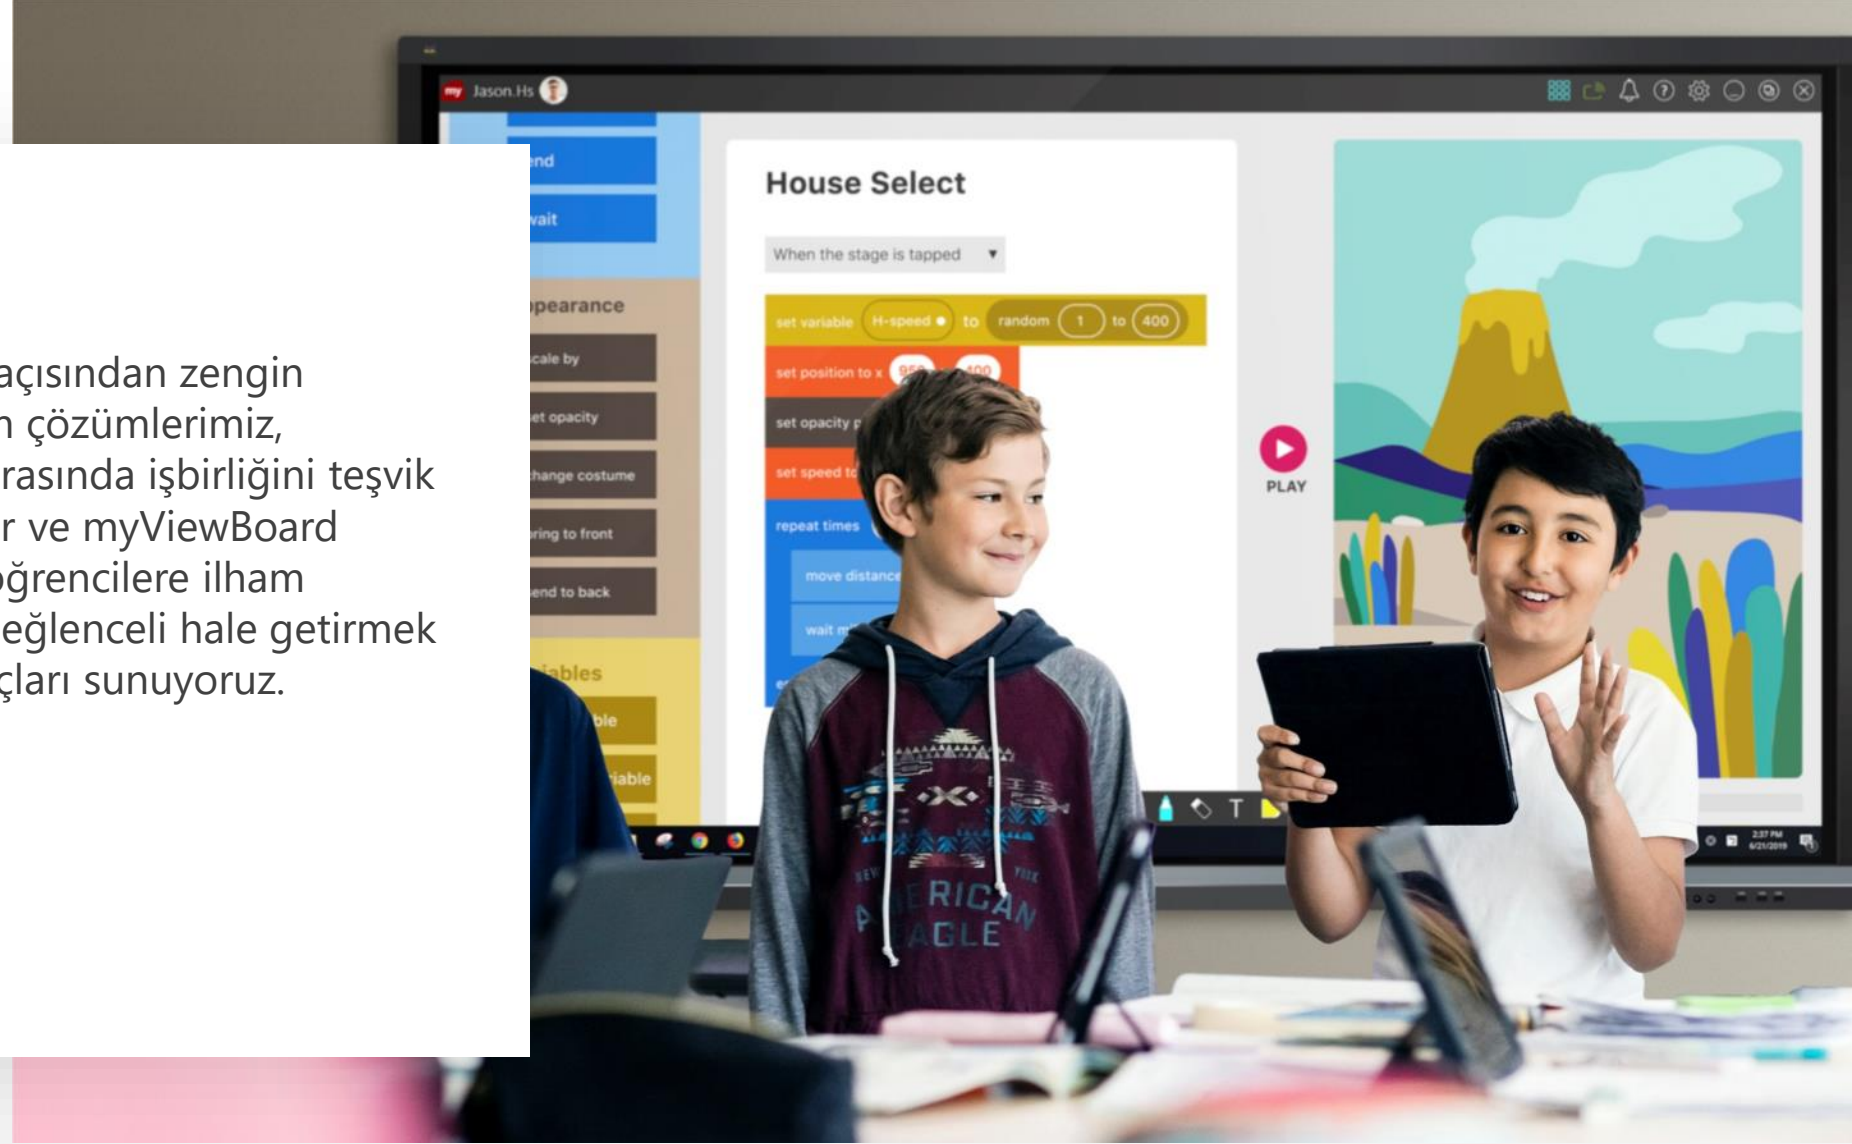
açısından zengin
n çözümlerimiz,
rasında işbirliğini teşvik
r ve myViewBoard
öğrencilere ilham
eğlenceli hale getirmek
çları sunuyoruz.

Jason Hs

end

wait

ppearance

scale by

set opacity

change costume

bring to front

send to back

iables

ble

iable

House Select

When the stage is tapped ▾

set variable H-speed to random 1 to 400

set position to x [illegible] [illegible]

set opacity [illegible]

set speed to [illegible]

repeat times

move distance

wait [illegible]

PLAY

AMERICAN EAGLE

2:37 PM 6/21/2019